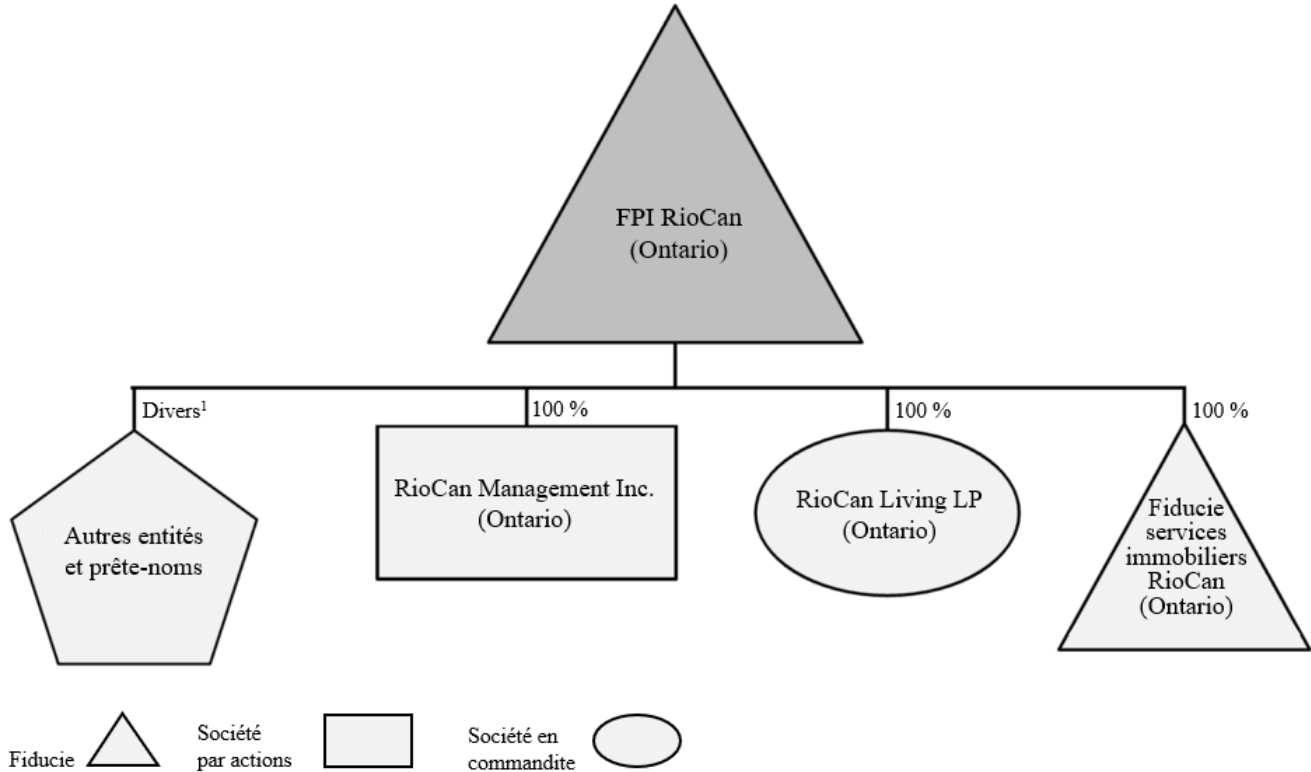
FPI RioCan
(Ontario)

Divers$^1$

Autres entités et prête-noms

100 %

RioCan Management Inc.
(Ontario)

100 %

RioCan Living LP
(Ontario)

100 %

Fiducie services immobiliers RioCan
(Ontario)

Fiducie

Société par actions

Société en commandite